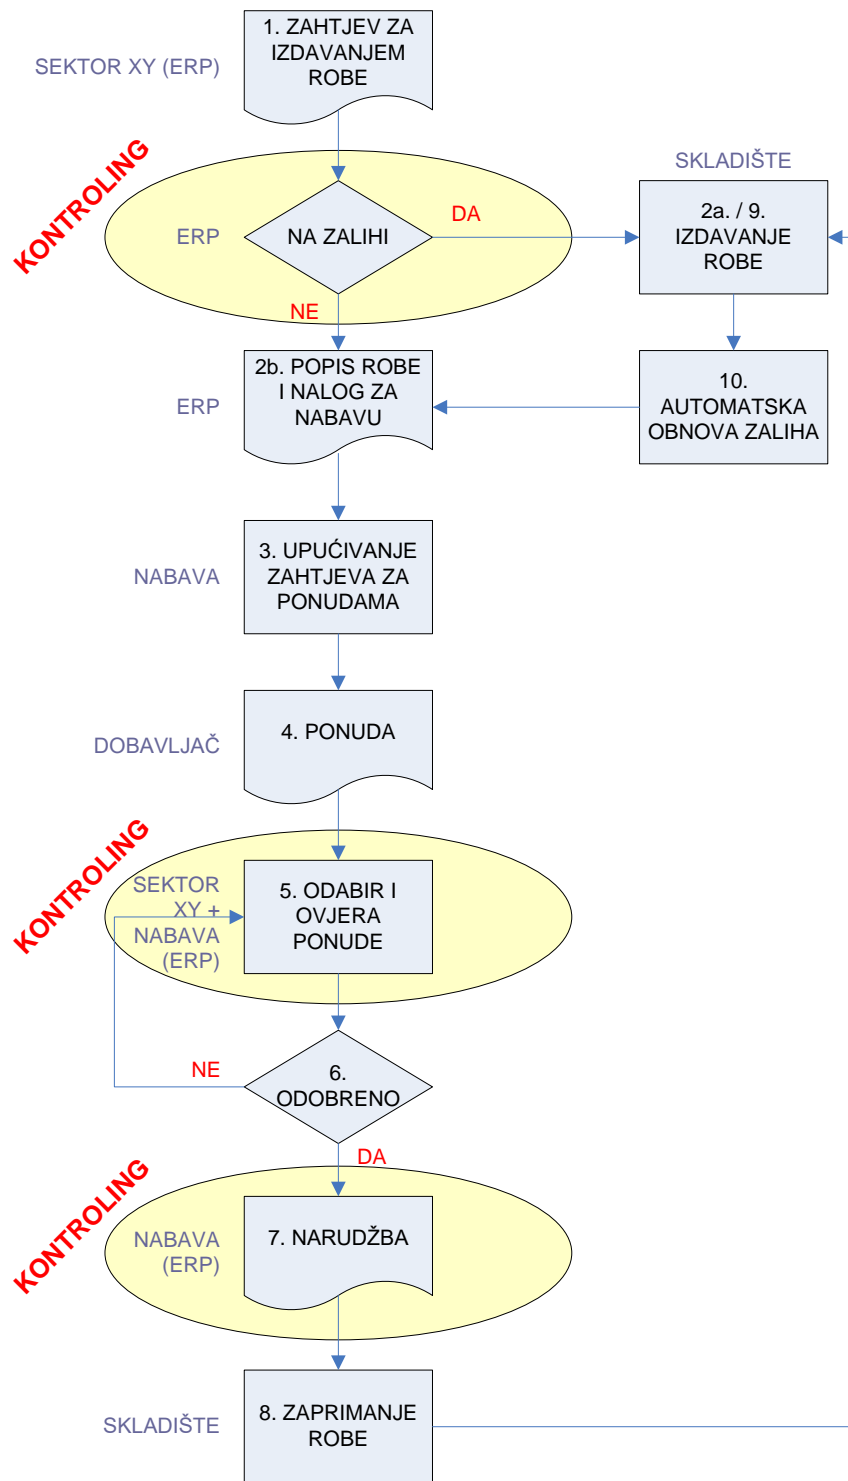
SEKTOR XY (ERP)

1. ZAHTJEV ZA IZDAVANJEM ROBE

KONTROLING

ERP

NA ZALIHI

DA

SKLADIŠTE

2a. / 9. IZDAVANJE ROBE

NE

ERP

2b. POPIS ROBE I NALOG ZA NABAVU

10. AUTOMATSKA OBNOVA ZALIHA

NABAVA

3. UPUĆIVANJE ZAHTJEVA ZA PONUDAMA

DOBAVLJAČ

4. PONUDA

KONTROLING

SEKTOR XY + NABAVA (ERP)

5. ODABIR I OVJERA PONUDE

NE

6. ODOBRENO

DA

KONTROLING

NABAVA (ERP)

7. NARUDŽBA

SKLADIŠTE

8. ZAPRIMANJE ROBE